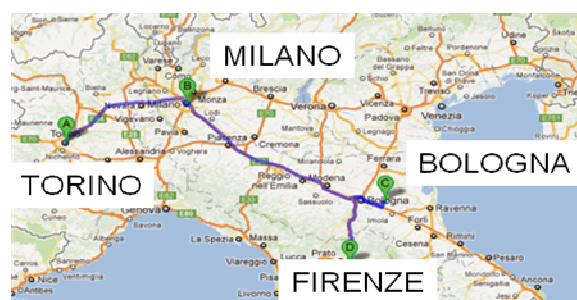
MILANO

TORINO

BOLOGNA

FIRENZE

A
B
C
D

Torino
Novara
Milano
Monza
Vigevano
Brescia
Verona
Vicenza
Padova
Venezia
Alessandria
Piacenza
Cremona
Mantova
Rovigo
Ferrara
Genova
Parma
Reggio nell'Emilia
Modena
Bologna
Ravenna
Forlì
Cesena
Imola
Rimini
La Spezia
Massa
Viareggio
Lucca
Prato
Pisa
Livorno
Pesaro
Ancona
Nice
Sanremo
Savona
Bergamo
Treviso
Trieste
Como